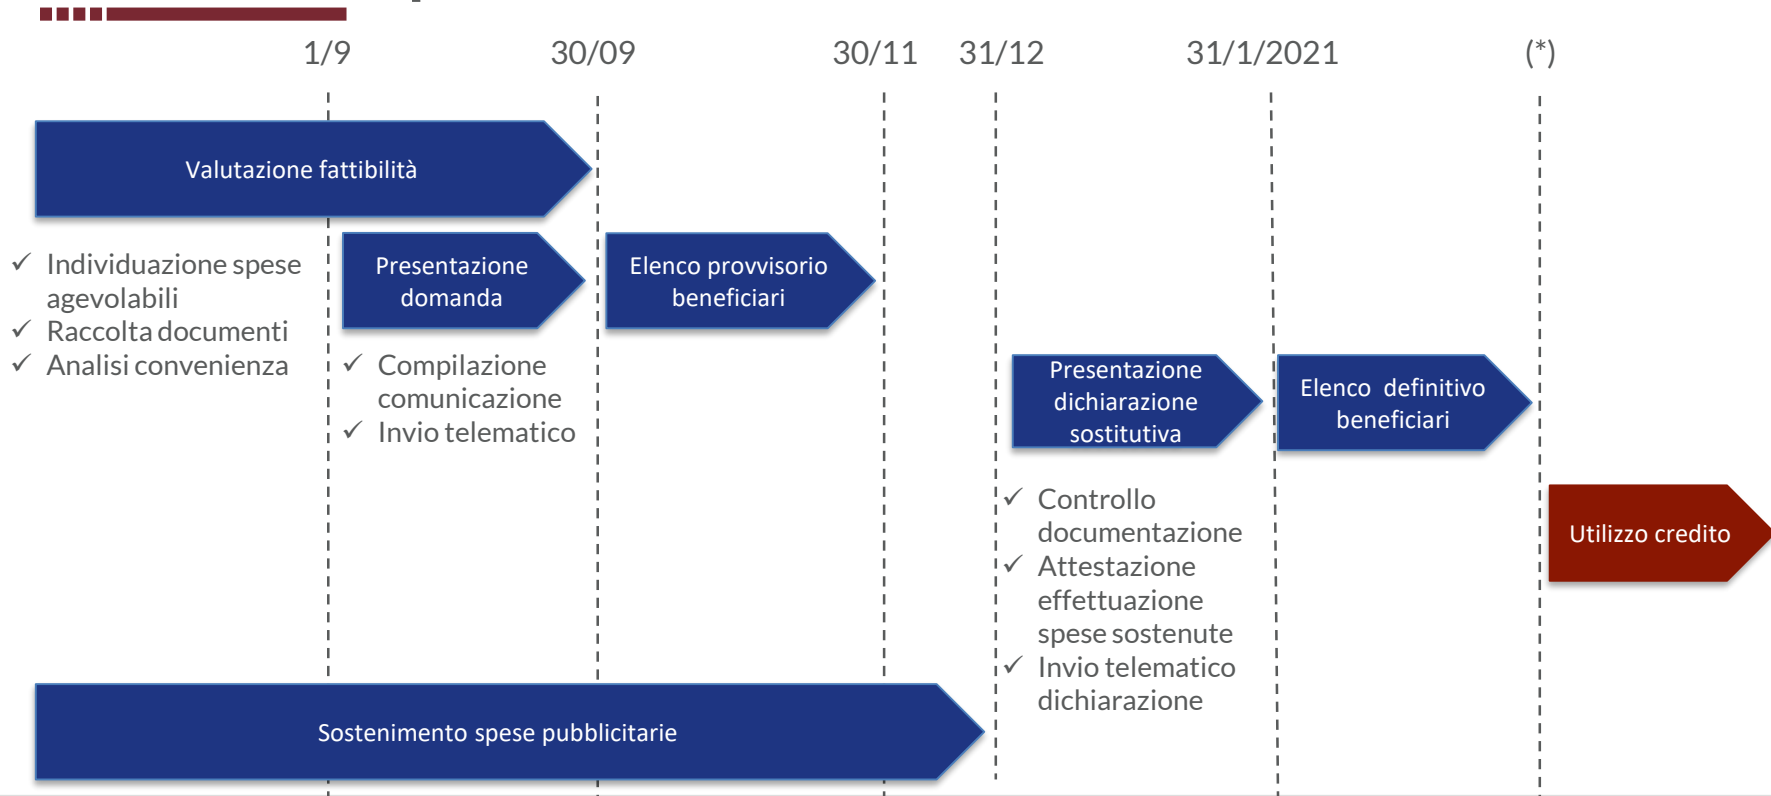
1/9 30/09 30/11 31/12 31/1/2021 (*)

Valutazione fattibilità

✓ Individuazione spese agevolabili
✓ Raccolta documenti
✓ Analisi convenienza

Presentazione domanda

✓ Compilazione comunicazione
✓ Invio telematico

Elenco provvisorio beneficiari

Presentazione dichiarazione sostitutiva

✓ Controllo documentazione
✓ Attestazione effettuazione spese sostenute
✓ Invio telematico dichiarazione

Elenco definitivo beneficiari

Utilizzo credito

Sostenimento spese pubblicitarie